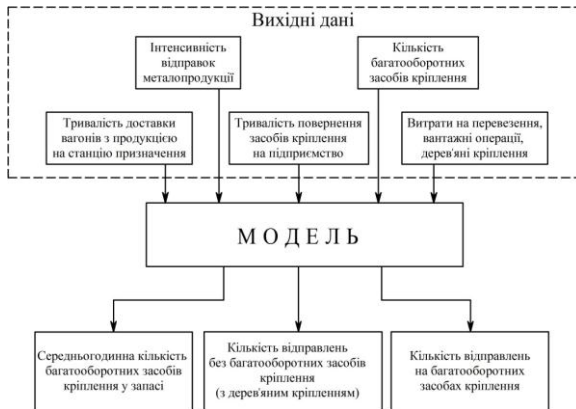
Вихідні дані

Інтенсивність відправок металопродукції

Кількість багатооборотних засобів кріплення

Тривалість доставки вагонів з продукцією на станцію призначення

Тривалість повернення засобів кріплення на підприємство

Витрати на перевезення, вантажні операції, дерев'яні кріплення

МОДЕЛЬ

Середньогодинна кількість багатооборотних засобів кріплення у запасі

Кількість відправлень без багатооборотних засобів кріплення (з дерев'яним кріпленням)

Кількість відправлень на багатооборотних засобах кріплення